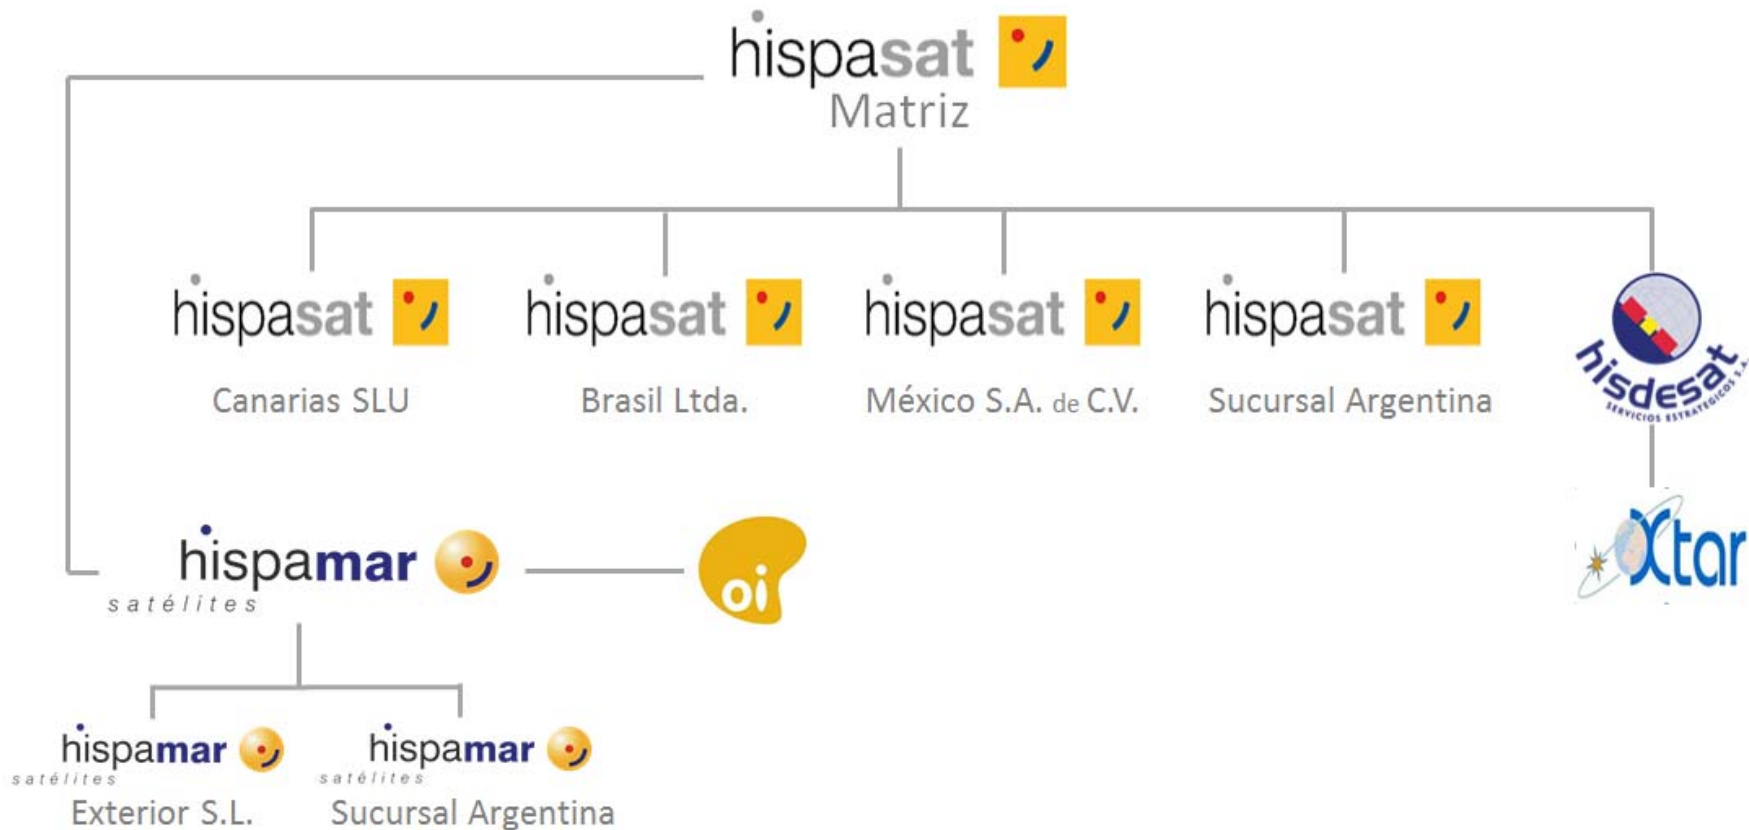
hispasat
Matriz

hispasat
Canarias SLU

hispasat
Brasil Ltda.

hispasat
México S.A. de C.V.

hispasat
Sucursal Argentina

hisdesat
SERVICIOS ESTRATÉGICOS S.A.

Xtar

hispamar
satélites

oi

hispamar
satélites
Exterior S.L.

hispamar
satélites
Sucursal Argentina